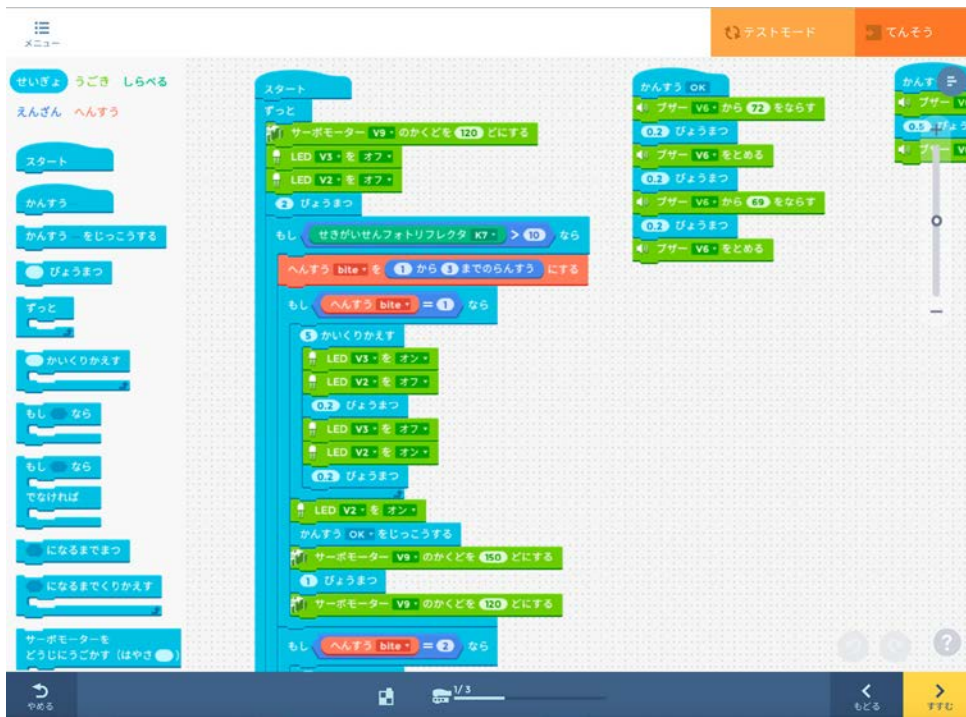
メニュー

テストモード
てんそう

せいぎょ うごき しらべる
えんざん へんすう

スタート
かんすう
かんすう をじっこうする
びょうまつ
ずっと
かいくりかえす
もし なら
もし なら
でなければ
になるまでまつ
になるまでくりかえす
サーボモーターを
どうじにうごかす（はやさ ）

スタート
ずっと
サーボモーター V9 のかくどを 120 どにする
LED V3 を オフ
LED V2 を オフ
2 びょうまつ
もし せきがいせんフォトリフレクタ K7 > 10 なら
へんすう bite を 1 から 3 までのらんすう にする
もし へんすう bite = 1 なら
5 かいくりかえす
LED V3 を オン
LED V2 を オフ
0.2 びょうまつ
LED V3 を オフ
LED V2 を オン
0.2 びょうまつ
LED V2 を オン
かんすう OK をじっこうする
サーボモーター V9 のかくどを 150 どにする
1 びょうまつ
サーボモーター V9 のかくどを 120 どにする
もし へんすう bite = 2 なら

かんすう OK
ブザー V6 から 72 をならす
0.2 びょうまつ
ブザー V6 をとめる
0.2 びょうまつ
ブザー V6 から 69 をならす
0.2 びょうまつ
ブザー V6 をとめる

かんす
ブザー V
0.5 びょう
ブザー V

やめる
1/3
もどる
すすむ